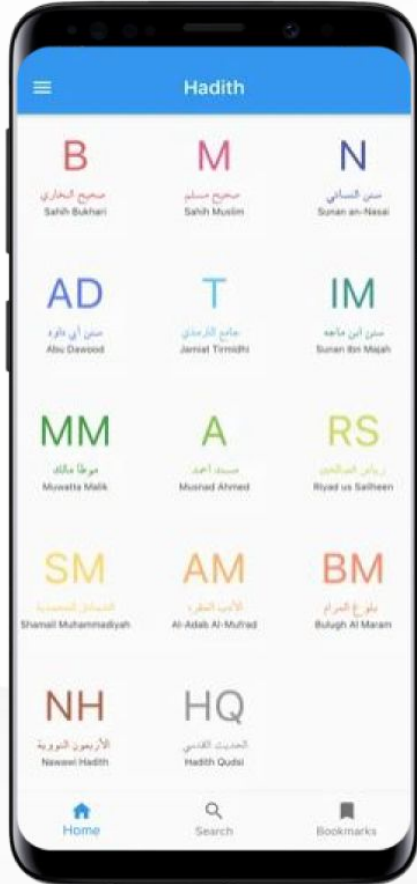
Hadith

B
صحيح البخاري
Sahih Bukhari

M
صحيح مسلم
Sahih Muslim

N
سنن النسائي
Sunan an-Nasai

AD
سنن أبي داود
Abu Dawood

T
جامع الترمذي
Jamiat Tirmidhi

IM
سنن ابن ماجه
Sunan Ibn Majah

MM
موطأ مالك
Muwatta Malik

A
مسند أحمد
Mushad Ahmed

RS
رياض الصالحين
Riyad us Saliheen

SM
الشمائل المحمدية
Shamail Muhammadiyah

AM
الأدب المفرد
Al-Adab Al-Mufrad

BM
بلوغ المرام
Bulugh Al Maram

NH
الأربعون النووية
Nawawi Hadith

HQ
الحديث القدسي
Hadith Qudsi

Home
Search
Bookmarks